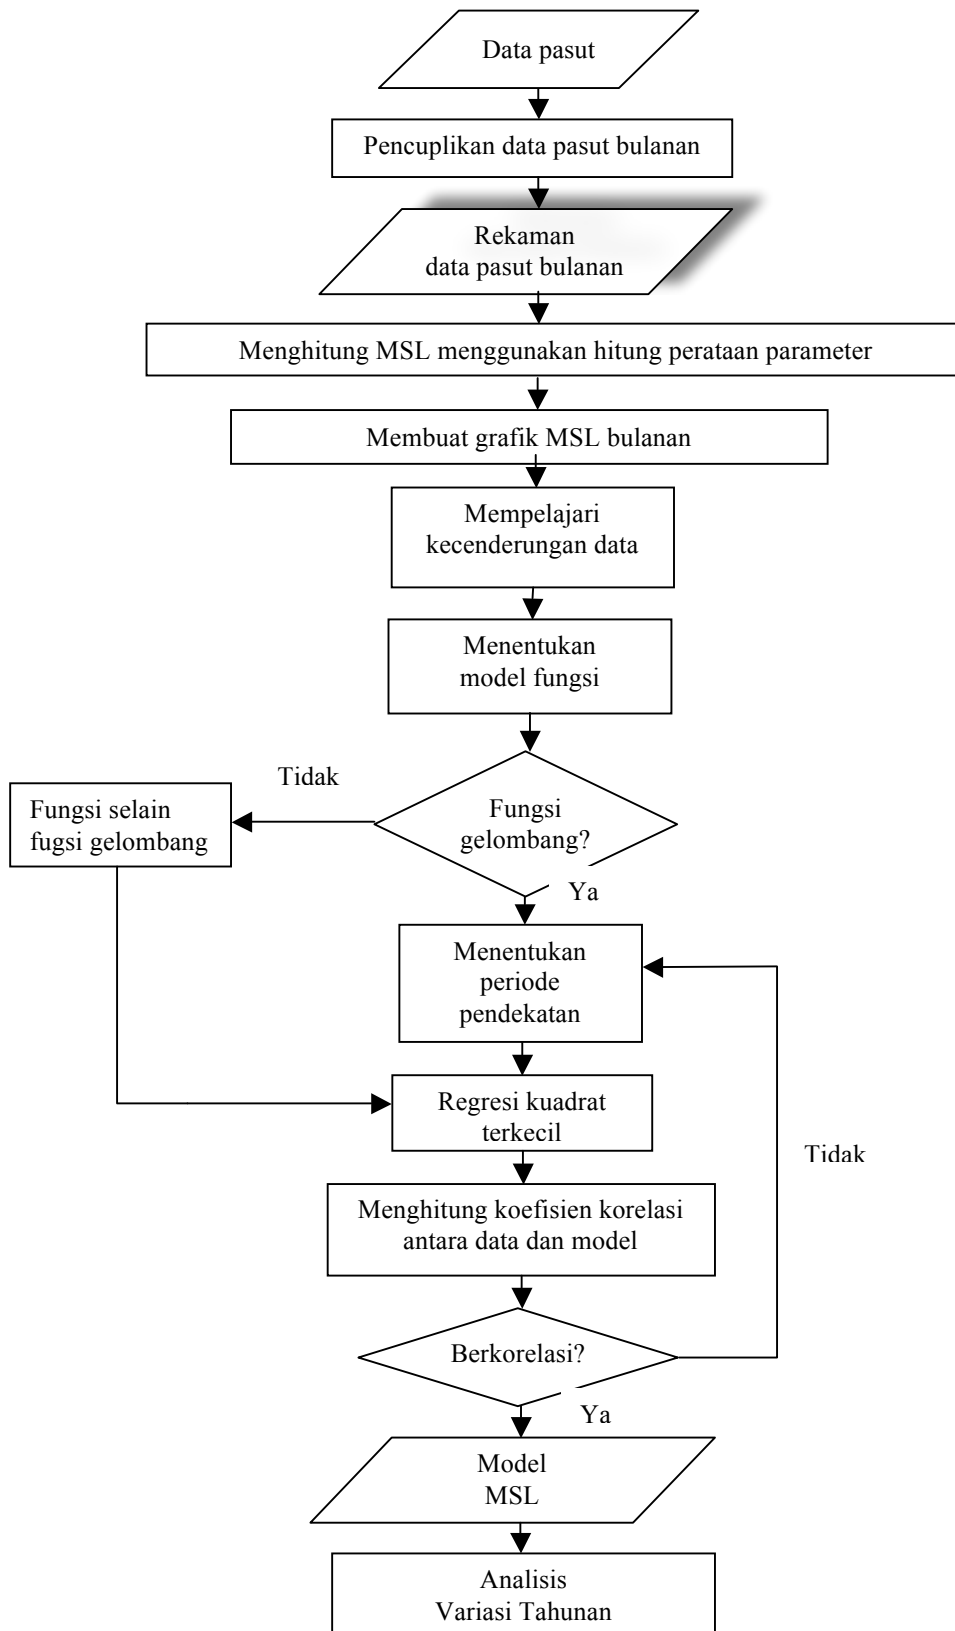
Data pasut

Pencuplikan data pasut bulanan

Rekaman
data pasut bulanan

Menghitung MSL menggunakan hitung perataan parameter

Membuat grafik MSL bulanan

Mempelajari
kecenderungan data

Menentukan
model fungsi

Tidak

Fungsi selain
fugsi gelombang

Fungsi
gelombang?

Ya

Menentukan
periode
pendekatan

Regresi kuadrat
terkecil

Tidak

Menghitung koefisien korelasi
antara data dan model

Berkorelasi?

Ya

Model
MSL

Analisis
Variasi Tahunan